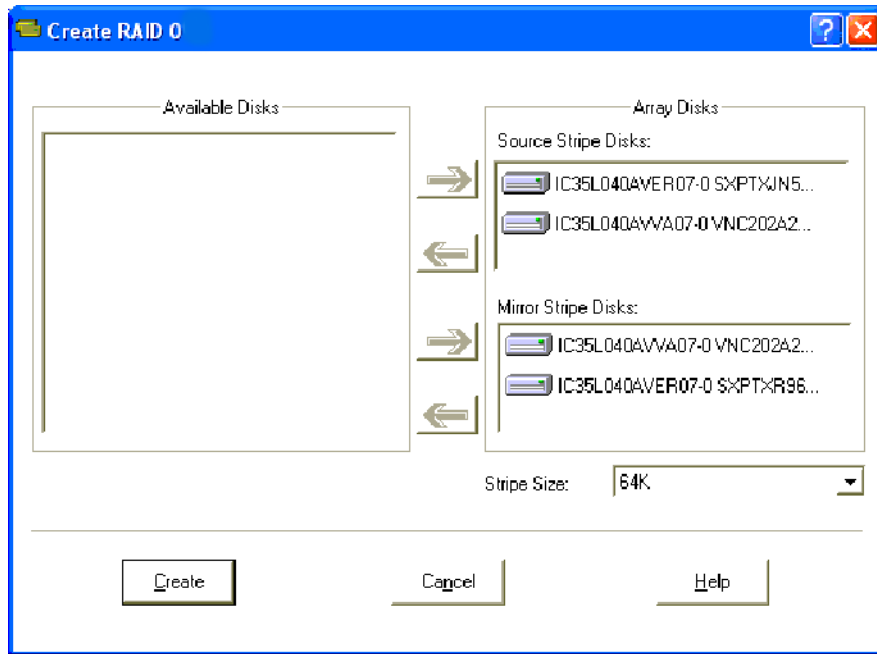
Create RAID 0

Available Disks

Array Disks

Source Stripe Disks:

IC35L040AVER07-0 SXPTXJN5...

IC35L040AVVA07-0 VNC202A2...

Mirror Stripe Disks:

IC35L040AVVA07-0 VNC202A2...

IC35L040AVER07-0 SXPTXR96...

Stripe Size:

64K

Create

Cancel

Help